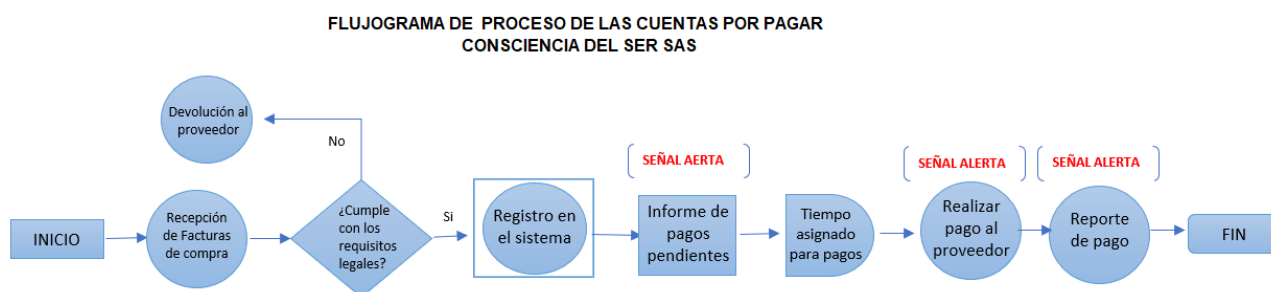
FLUJOGRAMA DE PROCESO DE LAS CUENTAS POR PAGAR
CONSCIENCIA DEL SER SAS

Devolución al proveedor

No

SEÑAL AERTA

SEÑAL ALERTA

SEÑAL ALERTA

INICIO

Recepción de Facturas de compra

¿Cumple con los requisitos legales?

Si

Registro en el sistema

Informe de pagos pendientes

Tiempo asignado para pagos

Realizar pago al proveedor

Reporte de pago

FIN